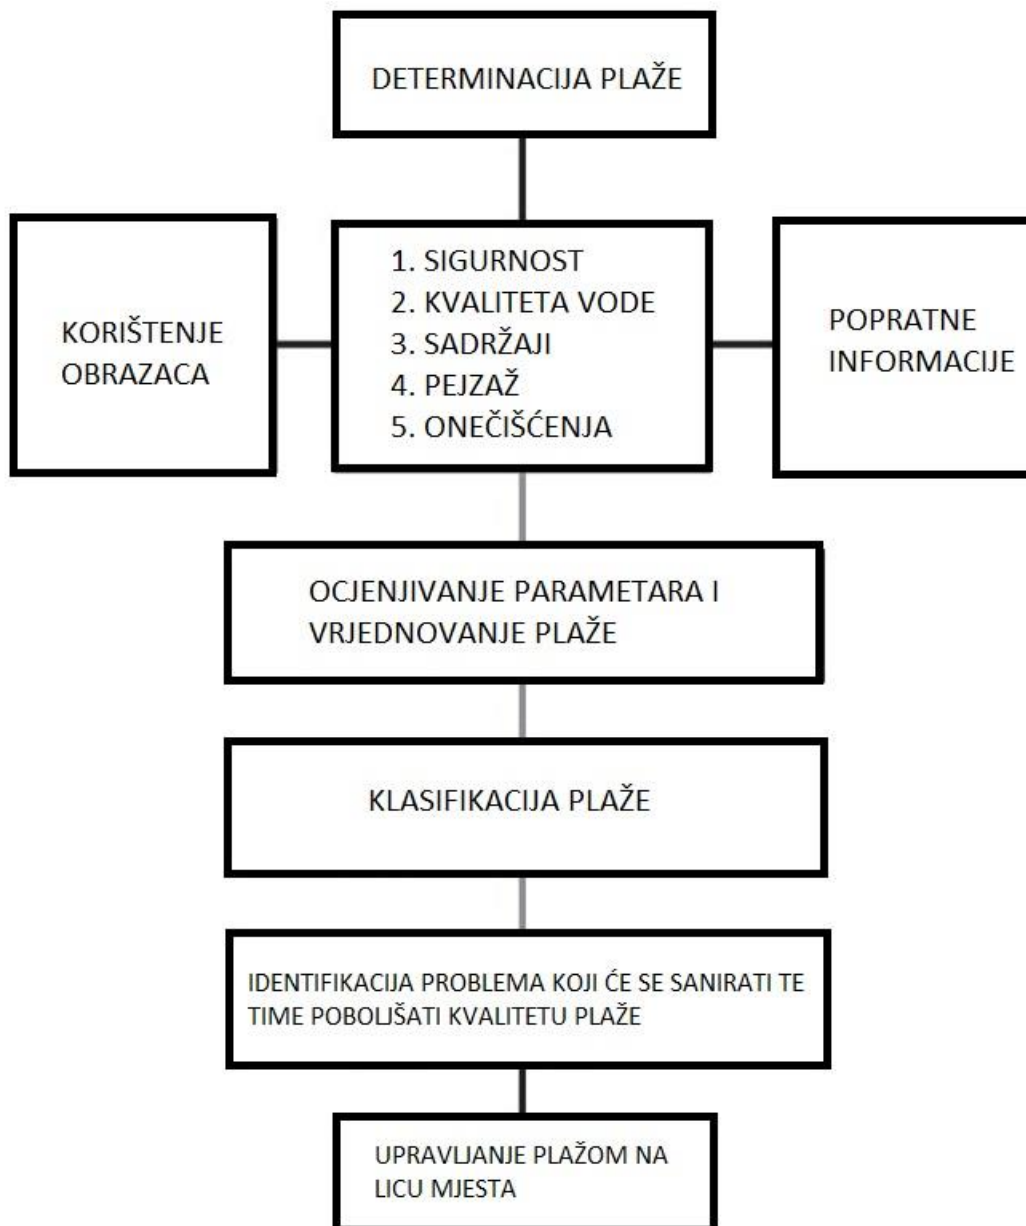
DETERMINACIJA PLAŽE

KORIŠTENJE OBRAZACA

1. SIGURNOST
2. KVALITETA VODE
3. SADRŽAJI
4. PEJZAŽ
5. ONEČIŠĆENJA

POPRATNE INFORMACIJE

OCJENJIVANJE PARAMETARA I VRJEDNOVANJE PLAŽE

KLASIFIKACIJA PLAŽE

IDENTIFIKACIJA PROBLEMA KOJI ĆE SE SANIRATI TE TIME POBOLJŠATI KVALITETU PLAŽE

UPRAVLJANJE PLAŽOM NA LICU MJESTA